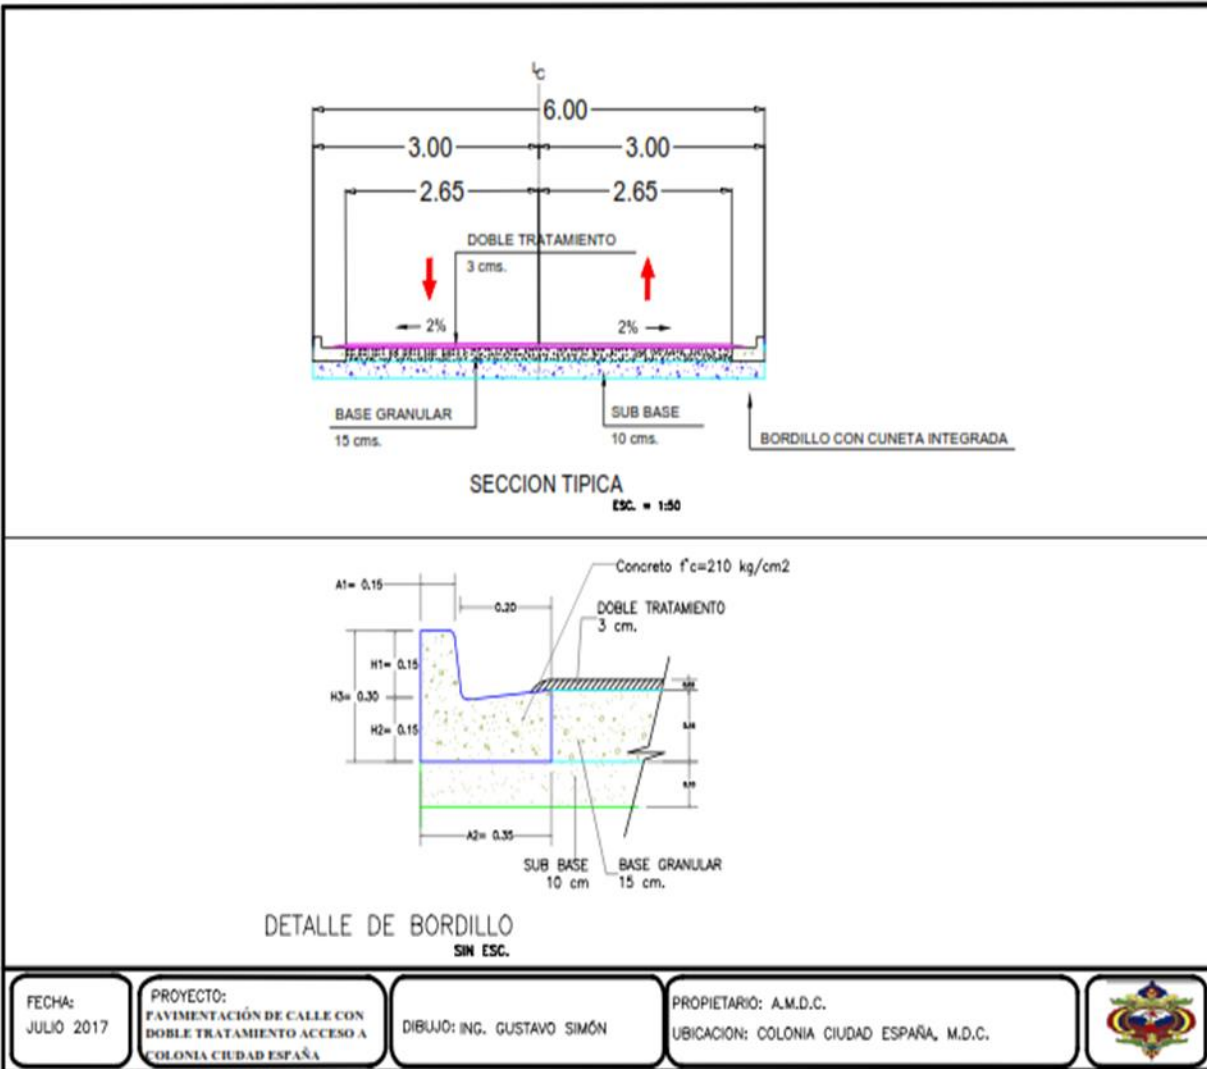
$\mathcal{L}_C$

6.00

3.00

3.00

2.65

2.65

DOBLE TRATAMIENTO

3 cms.

2%

2%

BASE GRANULAR

15 cms.

SUB BASE

10 cms.

BORDILLO CON CUNETA INTEGRADA

SECCION TIPICA

ESC. = 1:50

Concreto f'c=210 kg/cm2

A1= 0.15

0.20

DOBLE TRATAMIENTO

3 cm.

H1= 0.15

H3= 0.30

H2= 0.15

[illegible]

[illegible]

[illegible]

A2= 0.35

SUB BASE

10 cm

BASE GRANULAR

15 cm.

DETALLE DE BORDILLO

SIN ESC.

FECHA:

JULIO 2017

PROYECTO:

PAVIMENTACIÓN DE CALLE CON DOBLE TRATAMIENTO ACCESO A COLONIA CIUDAD ESPAÑA

DIBUJO: ING. GUSTAVO SIMÓN

PROPIETARIO: A.M.D.C.

UBICACION: COLONIA CIUDAD ESPAÑA, M.D.C.